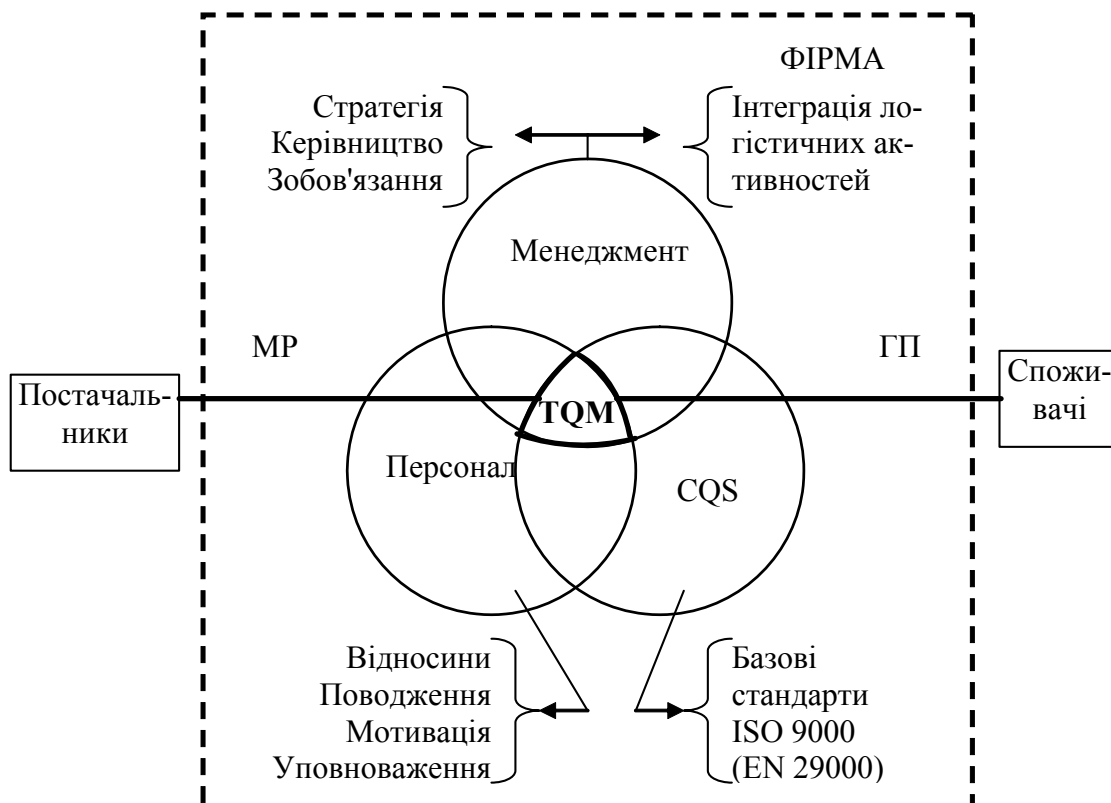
ФІРМА

Стратегія
Керівництво
Зобов'язання

Інтеграція логістичних активностей

Менеджмент

МР

ГП

Постачальники

Споживачі

TQM

Персонал

CQS

Відносини
Поводження
Мотивація
Уповноваження

Базові
стандарти
ISO 9000
(EN 29000)